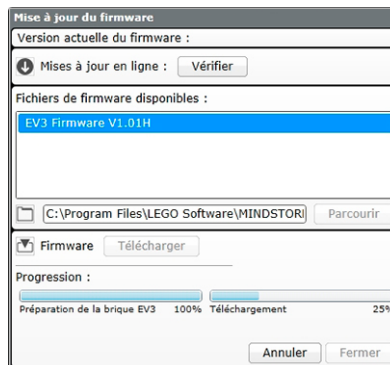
Mise à jour du firmware
Version actuelle du firmware :
Mises à jour en ligne : Vérifier
Fichiers de firmware disponibles :
EV3 Firmware V1.01H
C:\Program Files\LEGO Software\MINDSTORI
Parcourir
Firmware Télécharger
Progression :
Préparation de la brique EV3 100% Téléchargement 25%
Annuler Fermer